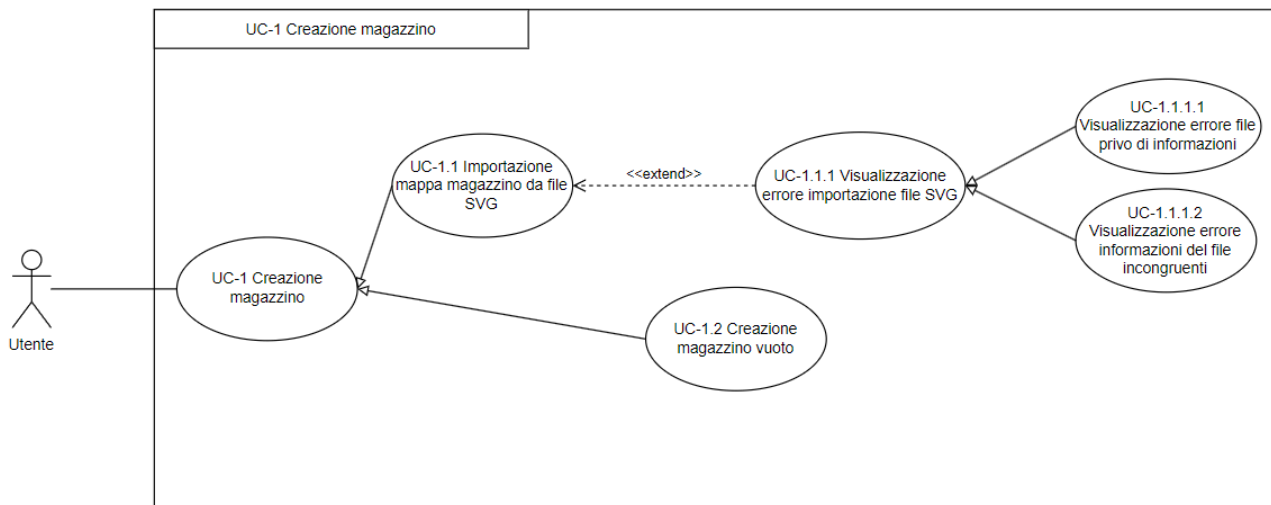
UC-1 Creazione magazzino

UC-1.1 Importazione mappa magazzino da file SVG

<<extend>>

UC-1.1.1 Visualizzazione errore importazione file SVG

UC-1.1.1.1 Visualizzazione errore file privo di informazioni

UC-1.1.1.2 Visualizzazione errore informazioni del file incongruenti

Utente

UC-1 Creazione magazzino

UC-1.2 Creazione magazzino vuoto